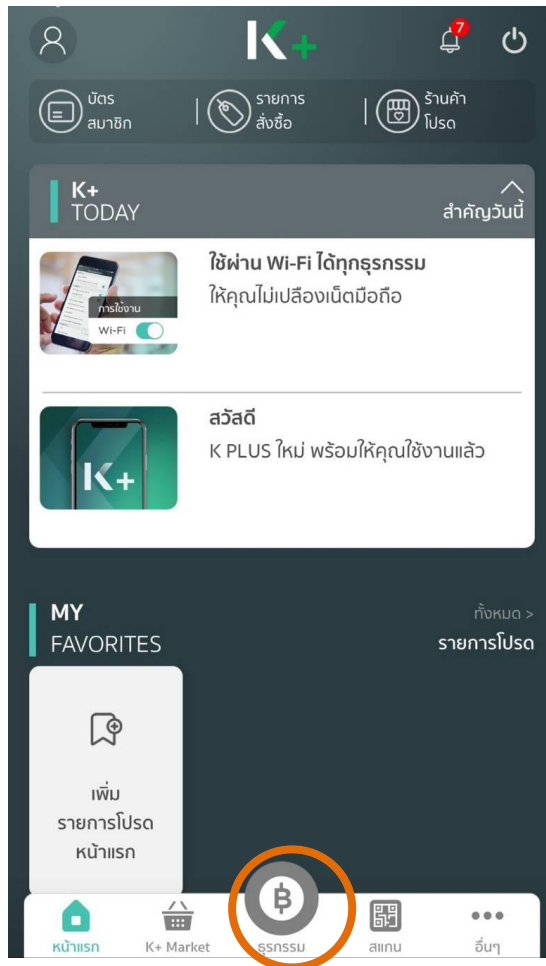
K+
7

บัตร
สมาชิก

รายการ
สั่งซื้อ

ร้านค้า
โปรด

K+
TODAY

สำคัญวันนี้

การใช้งาน
Wi-Fi

ใช้ผ่าน Wi-Fi ได้ทุกธุรกรรม
ให้คุณไม่เปลืองเน็ตมือถือ

K+

สวัสดี
K PLUS ใหม่ พร้อมให้คุณใช้งานแล้ว

MY
FAVORITES

ทั้งหมด >
รายการโปรด

เพิ่ม
รายการโปรด
หน้าแรก

หน้าแรก
K+ Market
ธุรกรรม
สแกน
อื่นๆ